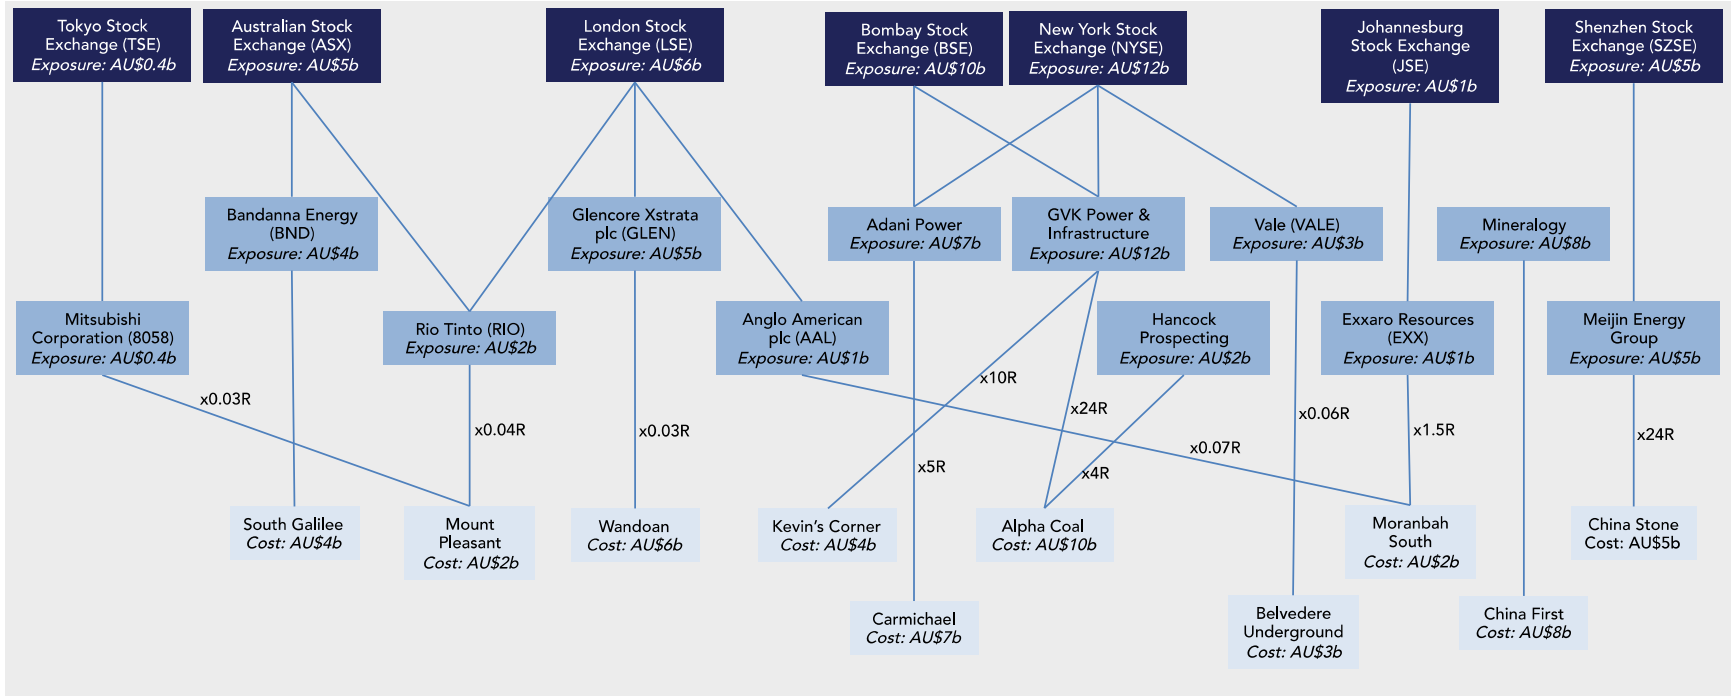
Tokyo Stock Exchange (TSE)
Exposure: AU$0.4b

Australian Stock Exchange (ASX)
Exposure: AU$5b

London Stock Exchange (LSE)
Exposure: AU$6b

Bombay Stock Exchange (BSE)
Exposure: AU$10b

New York Stock Exchange (NYSE)
Exposure: AU$12b

Johannesburg Stock Exchange (JSE)
Exposure: AU$1b

Shenzhen Stock Exchange (SZSE)
Exposure: AU$5b

Bandanna Energy (BND)
Exposure: AU$4b

Glencore Xstrata plc (GLEN)
Exposure: AU$5b

Adani Power
Exposure: AU$7b

GVK Power & Infrastructure
Exposure: AU$12b

Vale (VALE)
Exposure: AU$3b

Mineralogy
Exposure: AU$8b

Mitsubishi Corporation (8058)
Exposure: AU$0.4b

Rio Tinto (RIO)
Exposure: AU$2b

Anglo American plc (AAL)
Exposure: AU$1b

Hancock Prospecting
Exposure: AU$2b

Exxaro Resources (EXX)
Exposure: AU$1b

Meijin Energy Group
Exposure: AU$5b

x0.03R

x0.04R

x0.03R

x10R

x24R

x0.06R

x1.5R

x24R

x5R

x4R

x0.07R

South Galilee
Cost: AU$4b

Mount Pleasant
Cost: AU$2b

Wandoan
Cost: AU$6b

Kevin's Corner
Cost: AU$4b

Alpha Coal
Cost: AU$10b

Moranbah South
Cost: AU$2b

China Stone
Cost: AU$5b

Carmichael
Cost: AU$7b

Belvedere Underground
Cost: AU$3b

China First
Cost: AU$8b